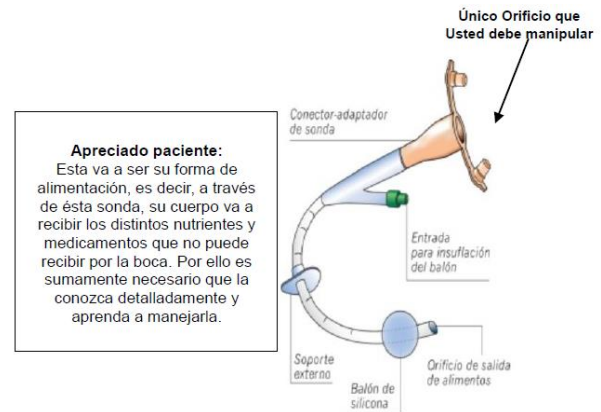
Único Orificio que Usted debe manipular

Apreciado paciente:
Esta va a ser su forma de alimentación, es decir, a través de ésta sonda, su cuerpo va a recibir los distintos nutrientes y medicamentos que no puede recibir por la boca. Por ello es sumamente necesario que la conozca detalladamente y aprenda a manejarla.

Conector-adaptador de sonda

Entrada para insuflación del balón

Soporte externo

Balón de silicona

Orificio de salida de alimentos